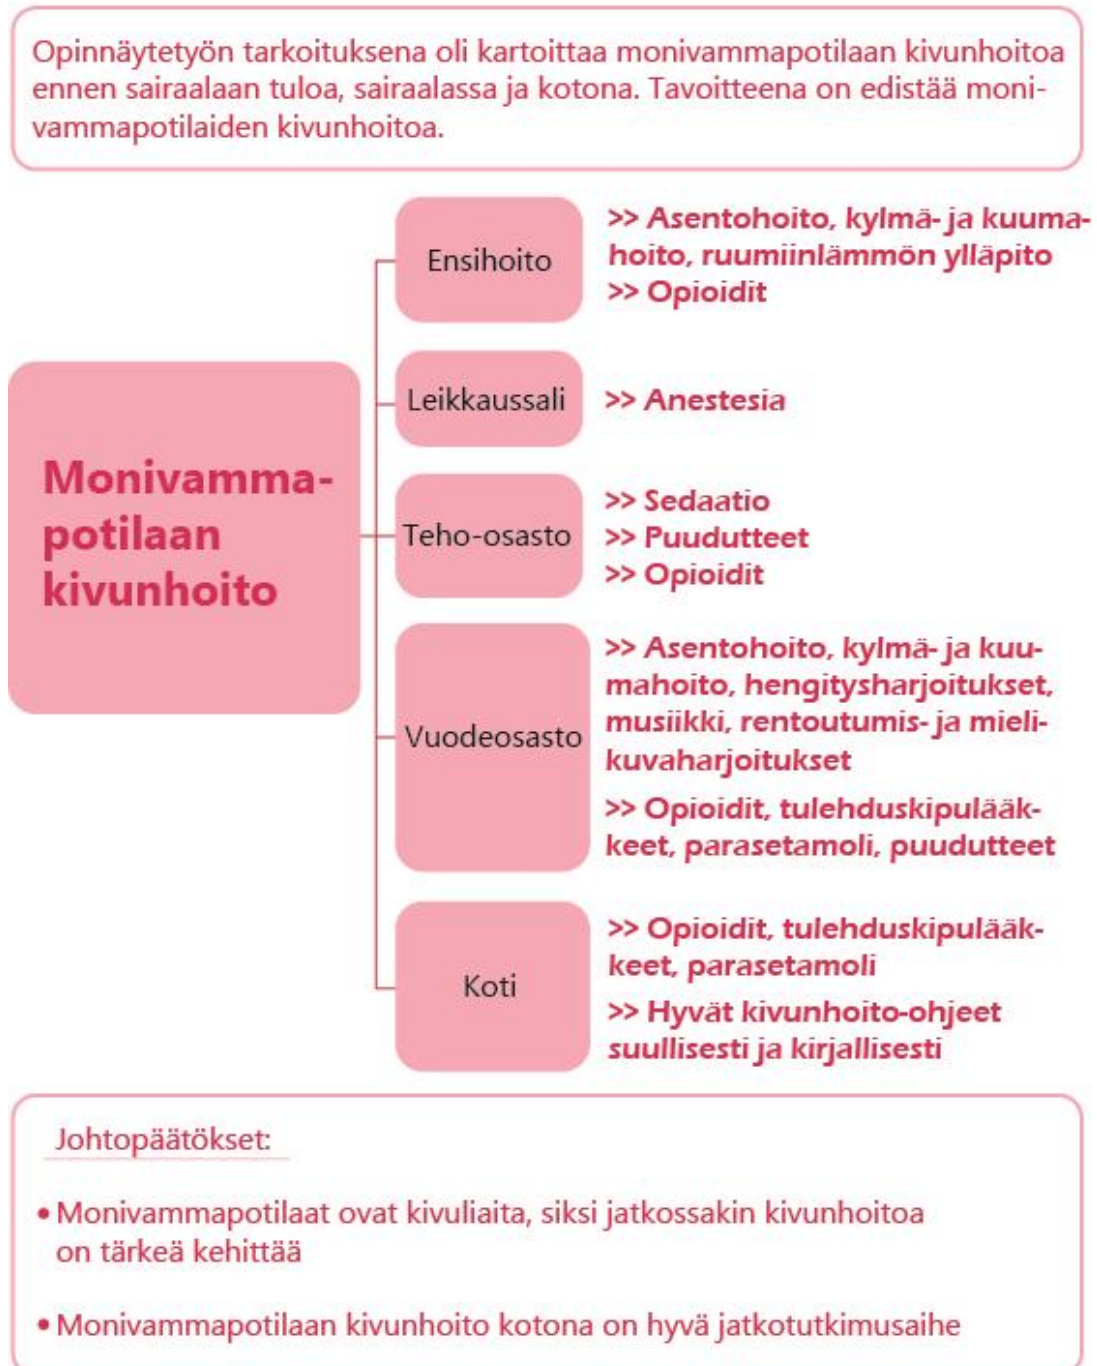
Opinnäytetyön tarkoituksena oli kartoittaa monivammapotilaan kivunhoitoa ennen sairaalaan tuloa, sairaalassa ja kotona. Tavoitteena on edistää monivammapotilaiden kivunhoitoa.

Monivammapotilaan kivunhoito

Ensihoito

>> Asentohoito, kylmä- ja kuumahoito, ruumiinlämmön ylläpito
>> Opioidit

Leikkaussali

>> Anestesia

Teho-osasto

>> Sedaatio
>> Puudutteet
>> Opioidit

Vuodeosasto

>> Asentohoito, kylmä- ja kuumahoito, hengitysharjoitukset, musiikki, rentoutumis- ja mielikuvaharjoitukset
>> Opioidit, tulehduskipulääkkeet, parasetamoli, puudutteet

Koti

>> Opioidit, tulehduskipulääkkeet, parasetamoli
>> Hyvät kivunhoito-ohjeet suullisesti ja kirjallisesti

Johtopäätökset:

• Monivammapotilaat ovat kivuliaita, siksi jatkossakin kivunhoitoa on tärkeä kehittää

• Monivammapotilaan kivunhoito kotona on hyvä jatkotutkimusaihe